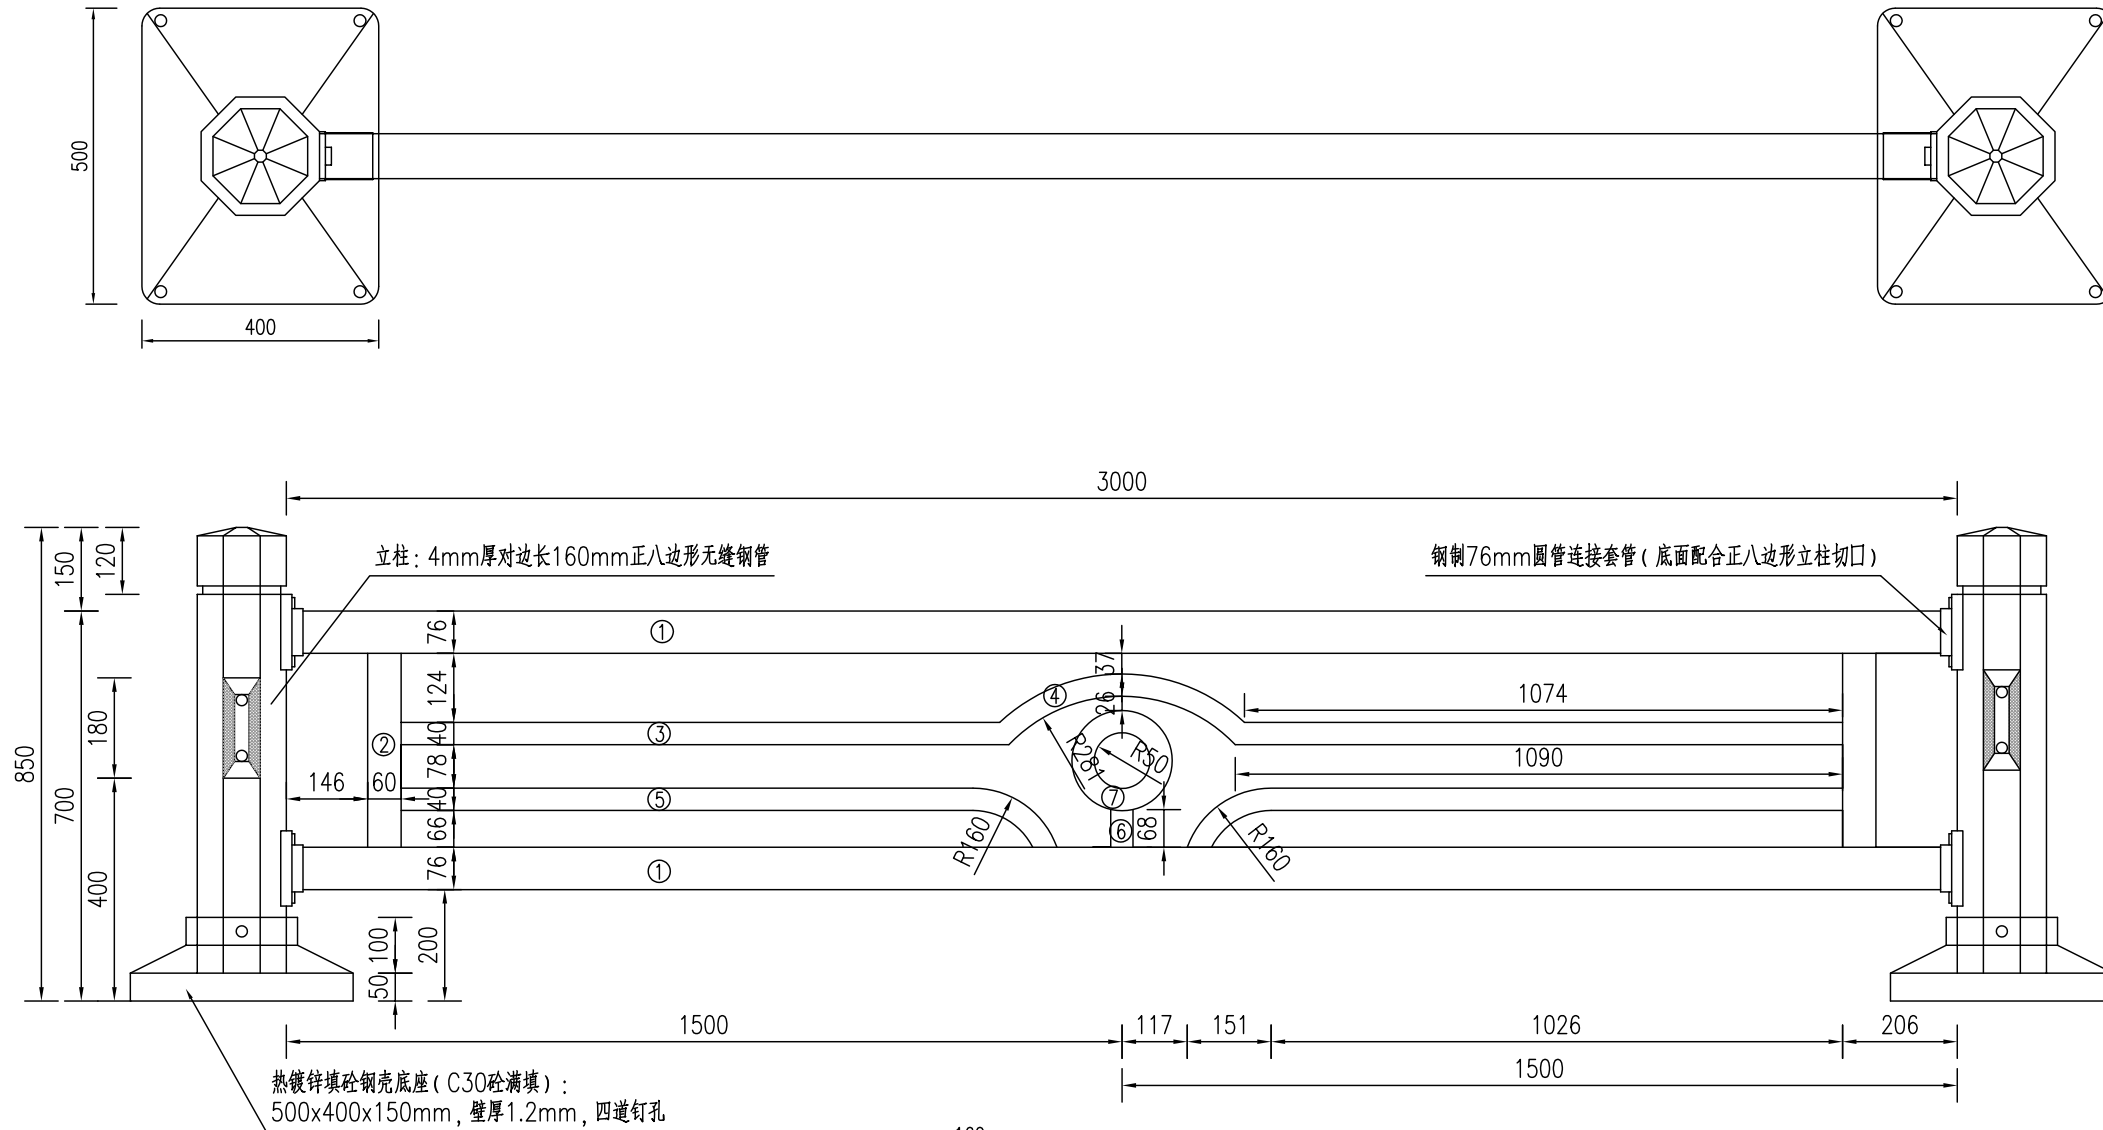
500

400

3000

立柱：4mm厚对边长160mm正八边形无缝钢管

钢制76mm圆管连接套管（底面配合正八边形立柱切口）

850
150
120
700
180
400
76
124
40
78
40
66
76
37
26
1074
1090
R281
R50
146
60
R160
R160
68
① ② ③ ④ ⑤ ① ⑥ ⑦

50
100
200

1500
117
151
1026
206
1500

热镀锌填砼钢壳底座（C30砼满填）：
500x400x150mm，壁厚1.2mm，四道钉孔